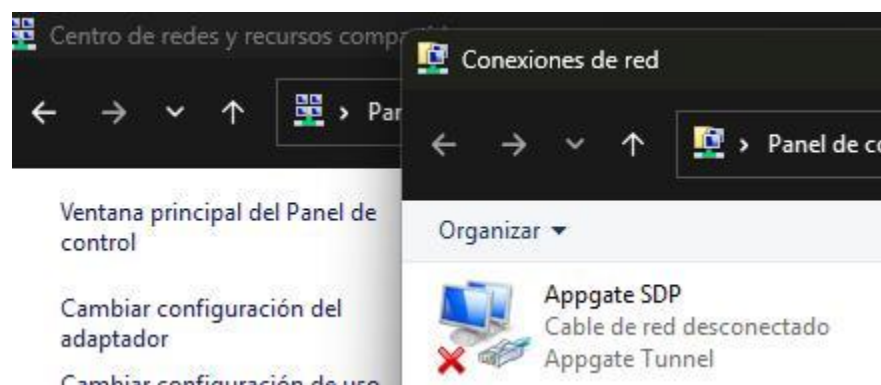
Centro de redes y recursos comp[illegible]

Par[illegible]

Ventana principal del Panel de control

Cambiar configuración del adaptador

Cambiar configuración de uso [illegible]

Conexiones de red

Panel de c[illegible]

Organizar ▾

Appgate SDP
Cable de red desconectado
Appgate Tunnel